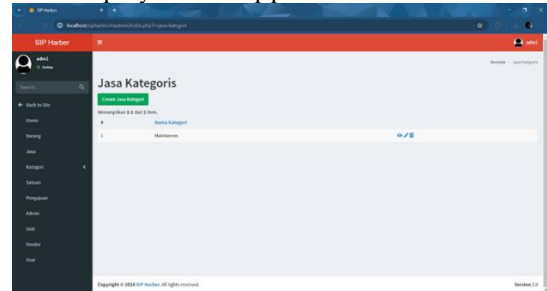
SIP Harbor

localhost/sipharbor/madmin/index.php?r=jasa-kategori

SIP Harbor

admin

admin
● Online

Search...

← Back to Site

Home

Barang

Jasa

Kategori

Satuan

Pengajuan

Admin

Unit

Vendor

User

Beranda / Jasa Kategoris

Jasa Kategoris

Create Jasa Kategori

Menampilkan 1-1 dari 1 item.

| # | Nama Kategori | |
|---|---|---|
| 1 | Maintenance | |

Copyright © 2024 SIP Harbor. All rights reserved.

Version 2.0